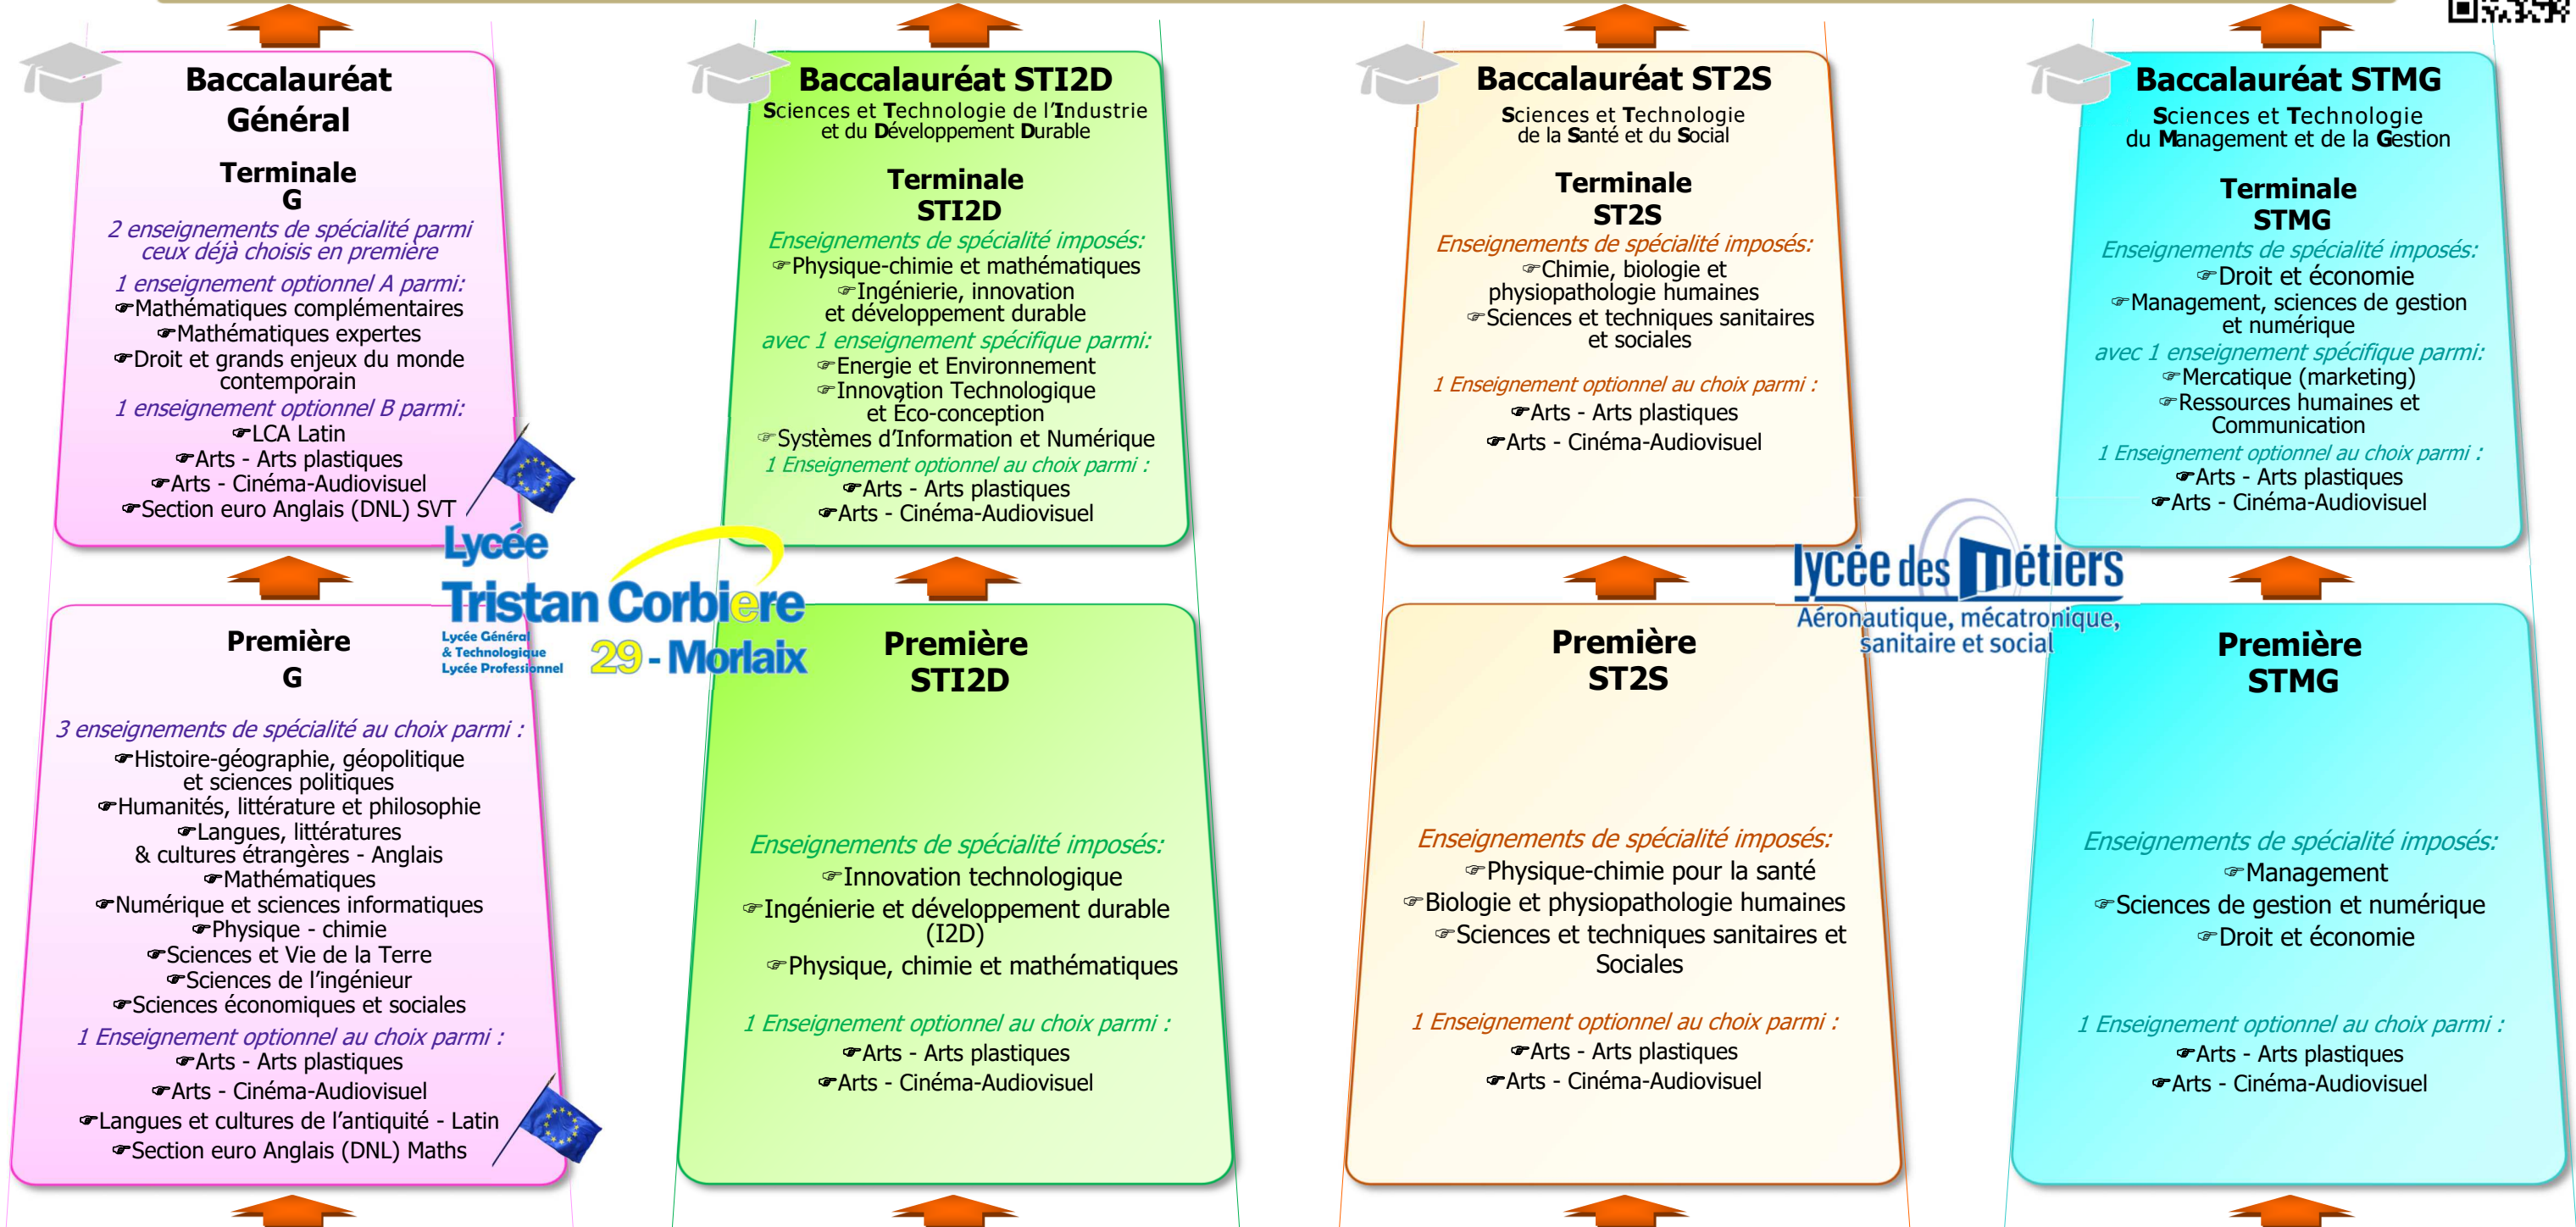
Baccalauréat Général

Terminale G

2 enseignements de spécialité parmi ceux déjà choisis en première

1 enseignement optionnel A parmi:
☞Mathématiques complémentaires
☞Mathématiques expertes
☞Droit et grands enjeux du monde contemporain

1 enseignement optionnel B parmi:
☞LCA Latin
☞Arts - Arts plastiques
☞Arts - Cinéma-Audiovisuel
☞Section euro Anglais (DNL) SVT

Baccalauréat STI2D
Sciences et Technologie de l'Industrie et du Développement Durable

Terminale STI2D

Enseignements de spécialité imposés:
☞Physique-chimie et mathématiques
☞Ingénierie, innovation et développement durable
avec 1 enseignement spécifique parmi:
☞Energie et Environnement
☞Innovation Technologique et Éco-conception
☞Systèmes d'Information et Numérique
1 Enseignement optionnel au choix parmi :
☞Arts - Arts plastiques
☞Arts - Cinéma-Audiovisuel

Baccalauréat ST2S
Sciences et Technologie de la Santé et du Social

Terminale ST2S

Enseignements de spécialité imposés:
☞Chimie, biologie et physiopathologie humaines
☞Sciences et techniques sanitaires et sociales

1 Enseignement optionnel au choix parmi :
☞Arts - Arts plastiques
☞Arts - Cinéma-Audiovisuel

Baccalauréat STMG
Sciences et Technologie du Management et de la Gestion

Terminale STMG

Enseignements de spécialité imposés:
☞Droit et économie
☞Management, sciences de gestion et numérique
avec 1 enseignement spécifique parmi:
☞Mercatique (marketing)
☞Ressources humaines et Communication
1 Enseignement optionnel au choix parmi :
☞Arts - Arts plastiques
☞Arts - Cinéma-Audiovisuel

Lycée Tristan Corbière
Lycée Général & Technologique Lycée Professionnel
29 - Morlaix

lycée des métiers
Aéronautique, mécatronique, sanitaire et social

Première G

3 enseignements de spécialité au choix parmi :
☞Histoire-géographie, géopolitique et sciences politiques
☞Humanités, littérature et philosophie
☞Langues, littératures & cultures étrangères - Anglais
☞Mathématiques
☞Numérique et sciences informatiques
☞Physique - chimie
☞Sciences et Vie de la Terre
☞Sciences de l'ingénieur
☞Sciences économiques et sociales
1 Enseignement optionnel au choix parmi :
☞Arts - Arts plastiques
☞Arts - Cinéma-Audiovisuel
☞Langues et cultures de l'antiquité - Latin
☞Section euro Anglais (DNL) Maths

Première STI2D

Enseignements de spécialité imposés:
☞Innovation technologique
☞Ingénierie et développement durable (I2D)
☞Physique, chimie et mathématiques

1 Enseignement optionnel au choix parmi :
☞Arts - Arts plastiques
☞Arts - Cinéma-Audiovisuel

Première ST2S

Enseignements de spécialité imposés:
☞Physique-chimie pour la santé
☞Biologie et physiopathologie humaines
☞Sciences et techniques sanitaires et Sociales

1 Enseignement optionnel au choix parmi :
☞Arts - Arts plastiques
☞Arts - Cinéma-Audiovisuel

Première STMG

Enseignements de spécialité imposés:
☞Management
☞Sciences de gestion et numérique
☞Droit et économie

1 Enseignement optionnel au choix parmi :
☞Arts - Arts plastiques
☞Arts - Cinéma-Audiovisuel